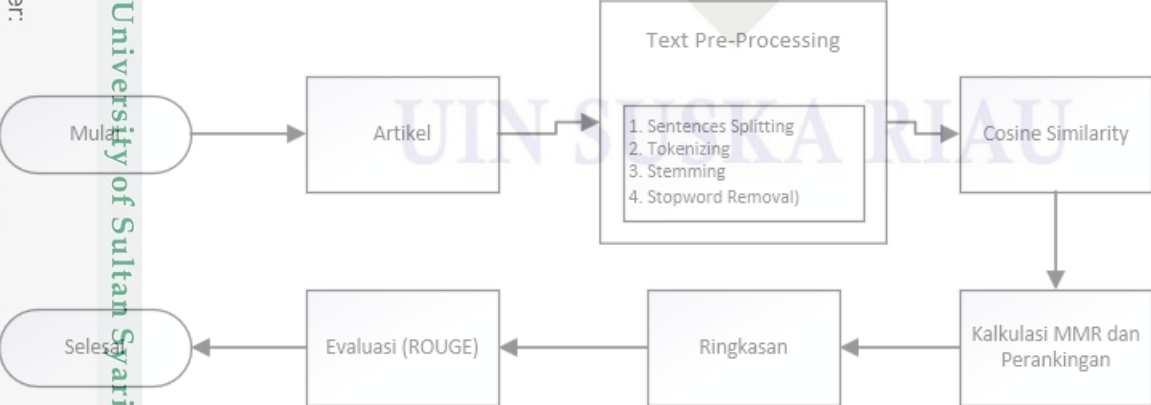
er:

University of Sultan Syari

UIN SUSKA RIAU

Mulai

Artikel

Text Pre-Processing

1. Sentences Splitting
2. Tokenizing
3. Stemming
4. Stopword Removal)

Cosine Similarity

Kalkulasi MMR dan Perankingan

Ringkasan

Evaluasi (ROUGE)

Selesai